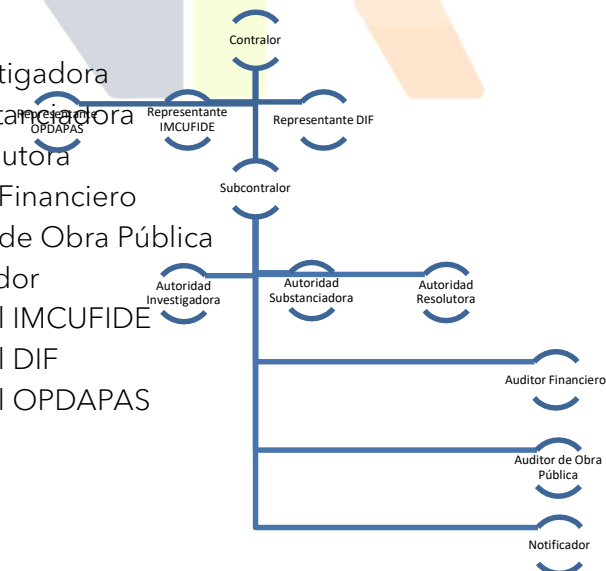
Contralor

tigadora
tanciadora
lutora
Financiero
de Obra Pública
dor
l IMCUFIDE
l DIF
l OPDAPAS

Representante OPDAPAS

Representante IMCUFIDE

Representante DIF

Subcontralor

Autoridad Investigadora

Autoridad Substanciadora

Autoridad Resolutora

Auditor Financiero

Auditor de Obra Pública

Notificador